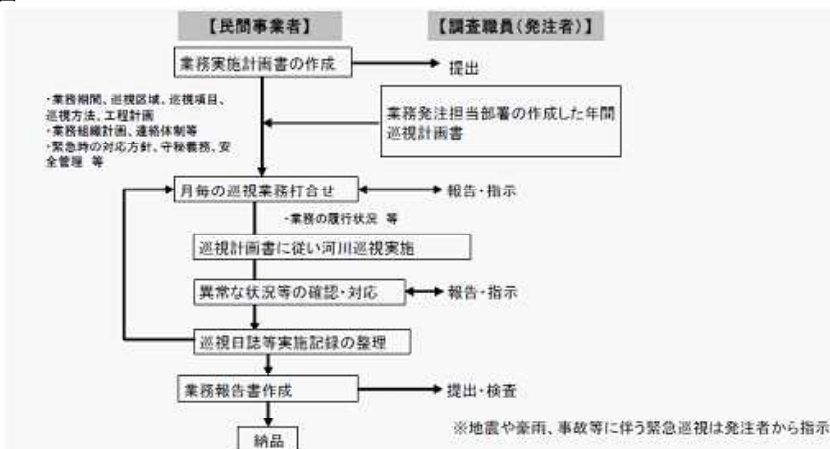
【民間事業者】

【調査職員(発注者)】

業務実施計画書の作成

提出

・業務期間、巡視区域、巡視項目、巡視方法、工程計画
・業務組織計画、連絡体制等
・緊急時の対応方針、守秘義務、安全管理 等

業務発注担当部署の作成した年間巡視計画書

月毎の巡視業務打合せ

報告・指示

・業務の履行状況 等

巡視計画書に従い河川巡視実施

異常な状況等の確認・対応

報告・指示

巡視日誌等実施記録の整理

業務報告書作成

提出・検査

納品

※地震や豪雨、事故等に伴う緊急巡視は発注者から指示